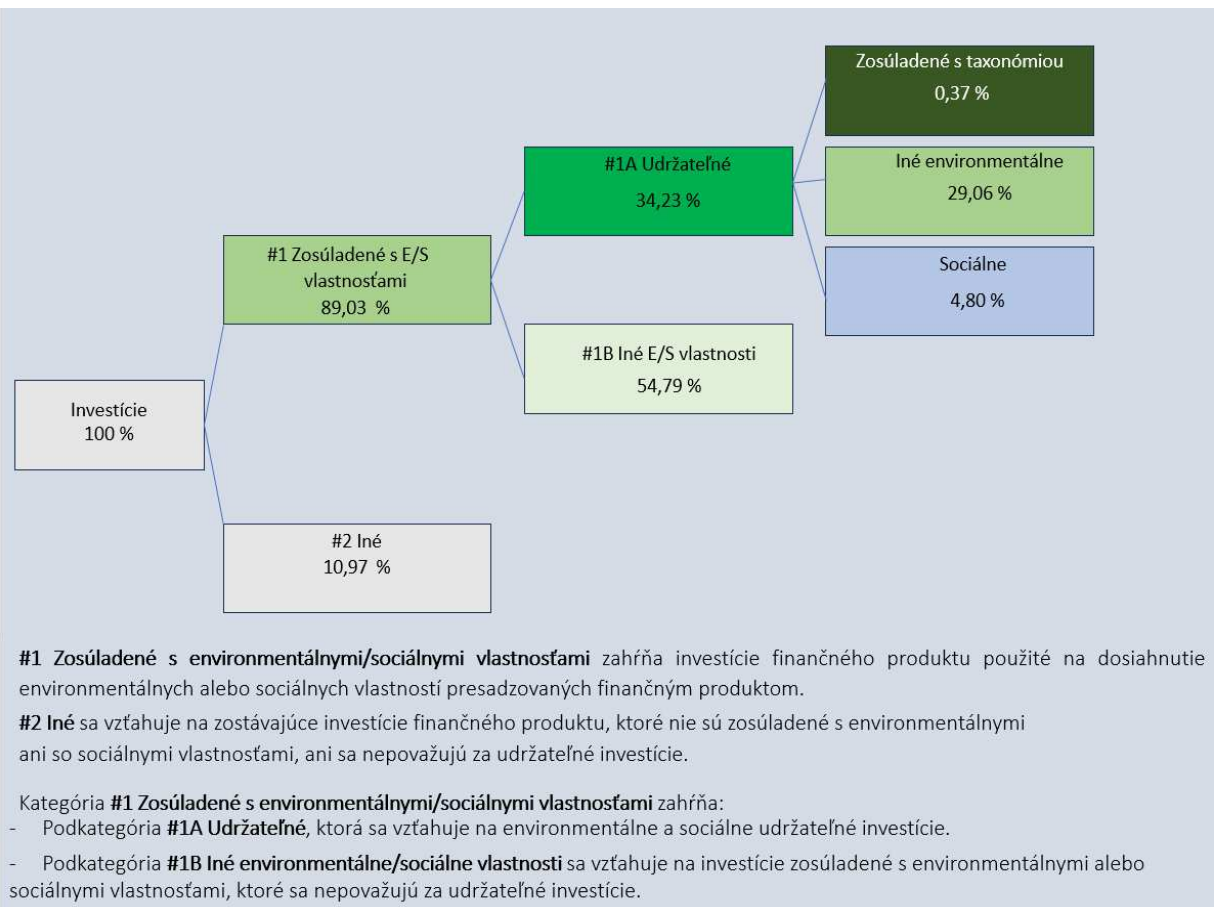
Zosúladené s taxonómiou
0,37 %

#1A Udržateľné
34,23 %

Iné environmentálne
29,06 %

#1 Zosúladené s E/S vlastnosťami
89,03 %

Sociálne
4,80 %

#1B Iné E/S vlastnosti
54,79 %

Investície
100 %

#2 Iné
10,97 %

**#1 Zosúladené s environmentálnymi/sociálnymi vlastnosťami** zahŕňa investície finančného produktu použité na dosiahnutie environmentálnych alebo sociálnych vlastností presadzovaných finančným produktom.

**#2 Iné** sa vzťahuje na zostávajúce investície finančného produktu, ktoré nie sú zosúladené s environmentálnymi ani so sociálnymi vlastnosťami, ani sa nepovažujú za udržateľné investície.

Kategória **#1 Zosúladené s environmentálnymi/sociálnymi vlastnosťami** zahŕňa:
- Podkategória **#1A Udržateľné**, ktorá sa vzťahuje na environmentálne a sociálne udržateľné investície.
- Podkategória **#1B Iné environmentálne/sociálne vlastnosti** sa vzťahuje na investície zosúladené s environmentálnymi alebo sociálnymi vlastnosťami, ktoré sa nepovažujú za udržateľné investície.